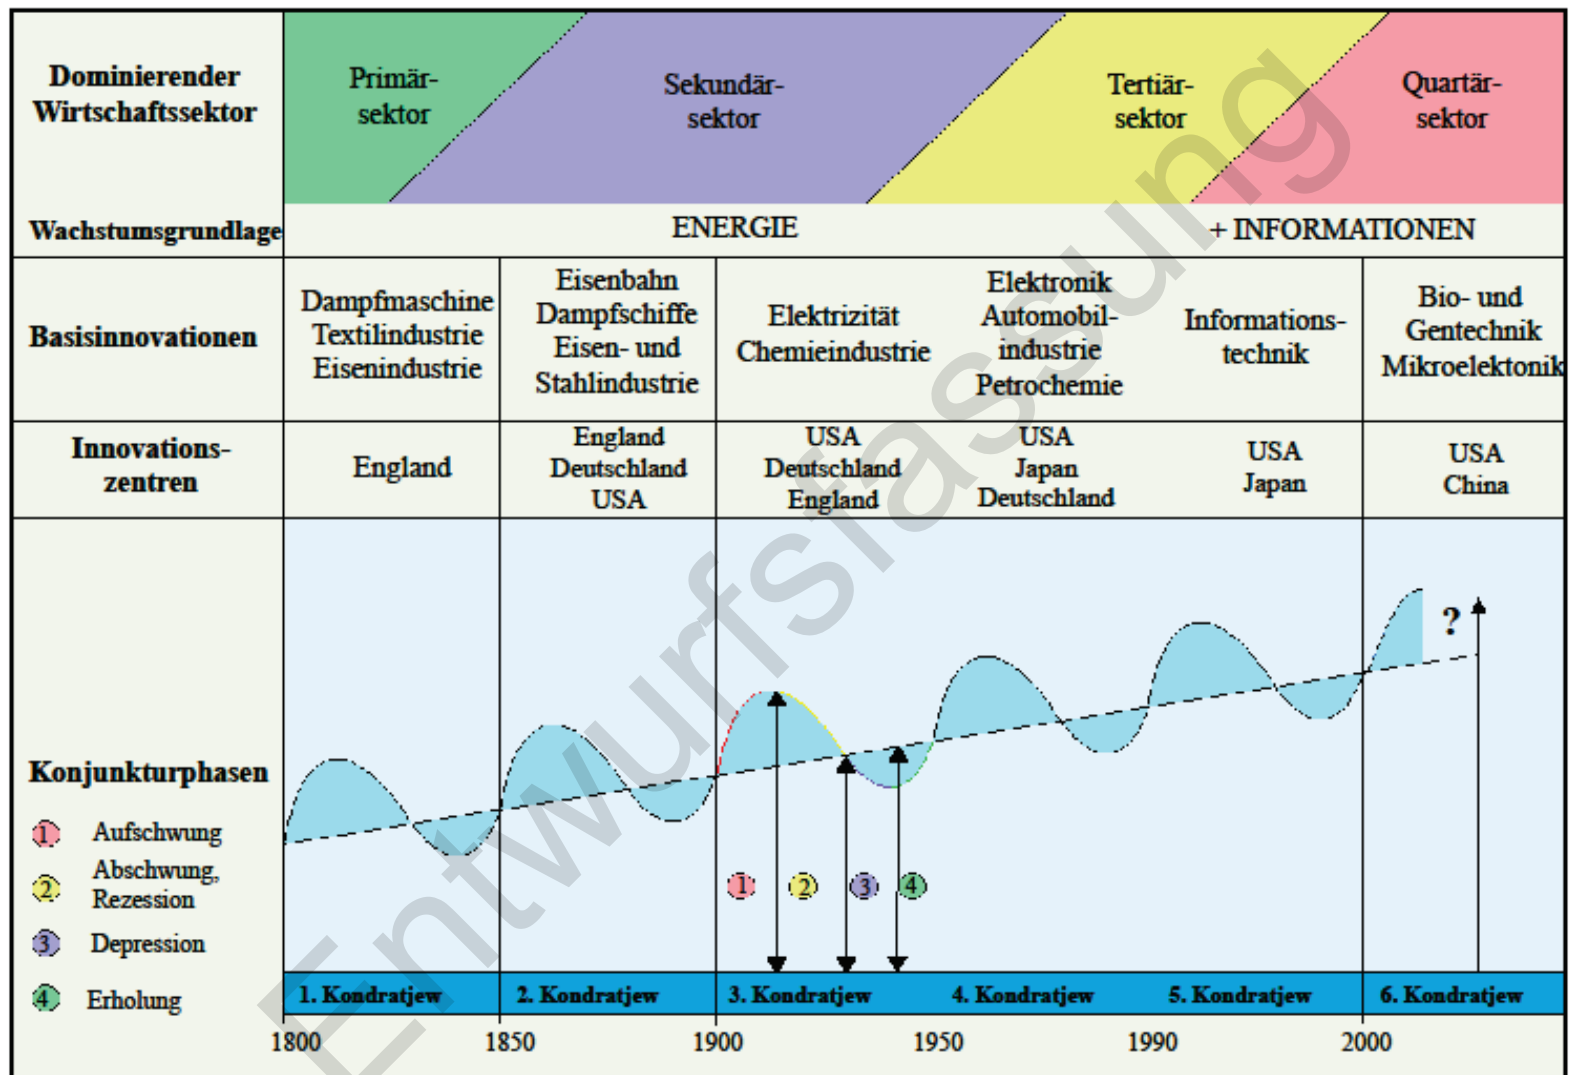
| Dominierender Wirtschaftssektor | Primär-sektor | Sekundär-sektor | Tertiär-sektor | Quartär-sektor |
|---|---|---|---|---|
| Wachstumsgrundlage | ENERGIE | | + INFORMATIONEN | |

| Basisinnovationen | Dampfmaschine Textilindustrie Eisenindustrie | Eisenbahn Dampfschiffe Eisen- und Stahlindustrie | Elektrizität Chemieindustrie | Elektronik Automobil-industrie Petrochemie | Informations-technik | Bio- und Gentechnik Mikroelektonik |
|---|---|---|---|---|---|---|
| Innovations-zentren | England | England Deutschland USA | USA Deutschland England | USA Japan Deutschland | USA Japan | USA China |

Konjunkturphasen
1 Aufschwung
2 Abschwung, Rezession
3 Depression
4 Erholung

1 2 3 4
?

1. Kondratjew
2. Kondratjew
3. Kondratjew
4. Kondratjew
5. Kondratjew
6. Kondratjew

1800 1850 1900 1950 1990 2000

Entwurfsfassung